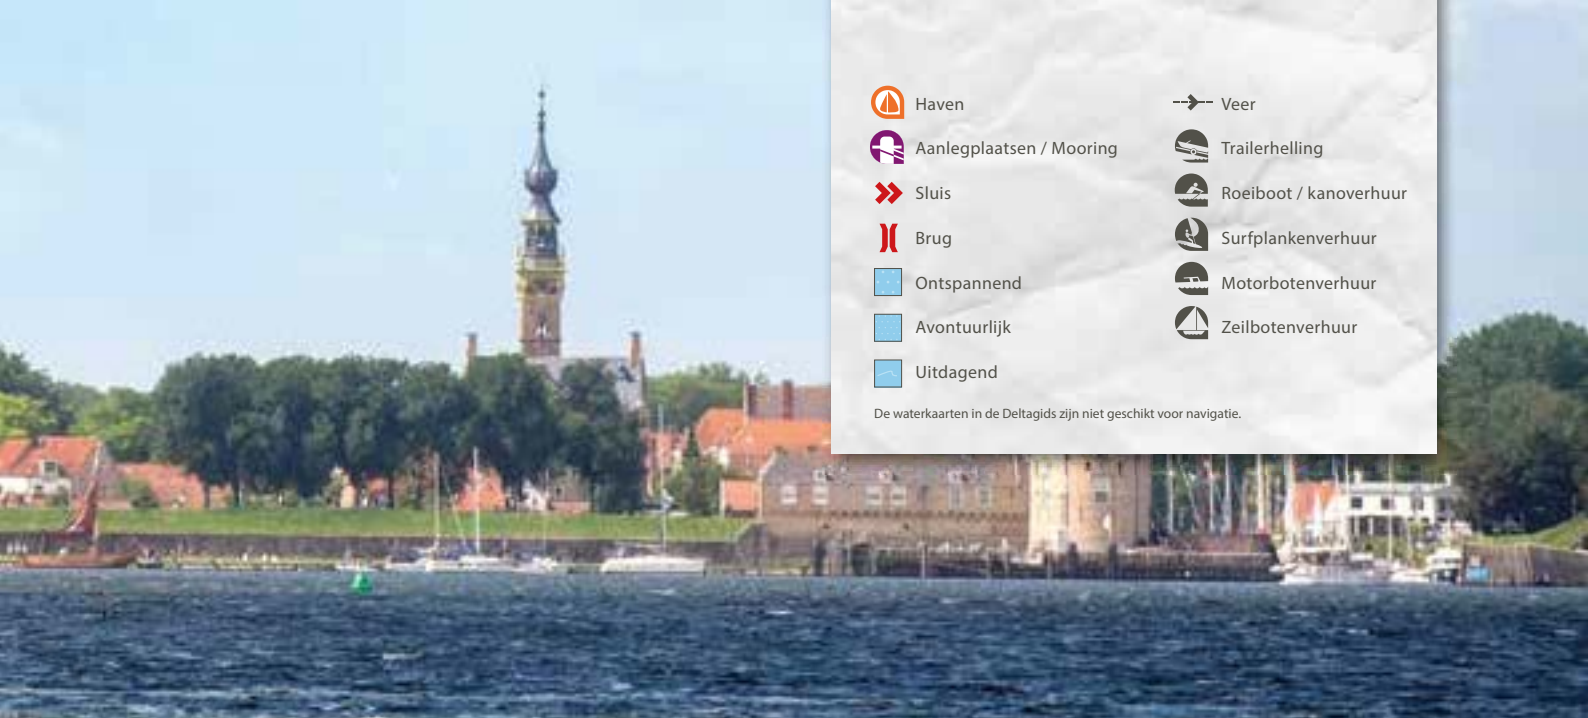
Haven
Aanlegplaatsen / Mooring
Sluis
Brug
Ontspannend
Avontuurlijk
Uitdagend

Veer
Trailerhelling
Roeiboot / kanoverhuur
Surfplankenverhuur
Motorbotenverhuur
Zeilbotenverhuur

De waterkaarten in de Deltagids zijn niet geschikt voor navigatie.